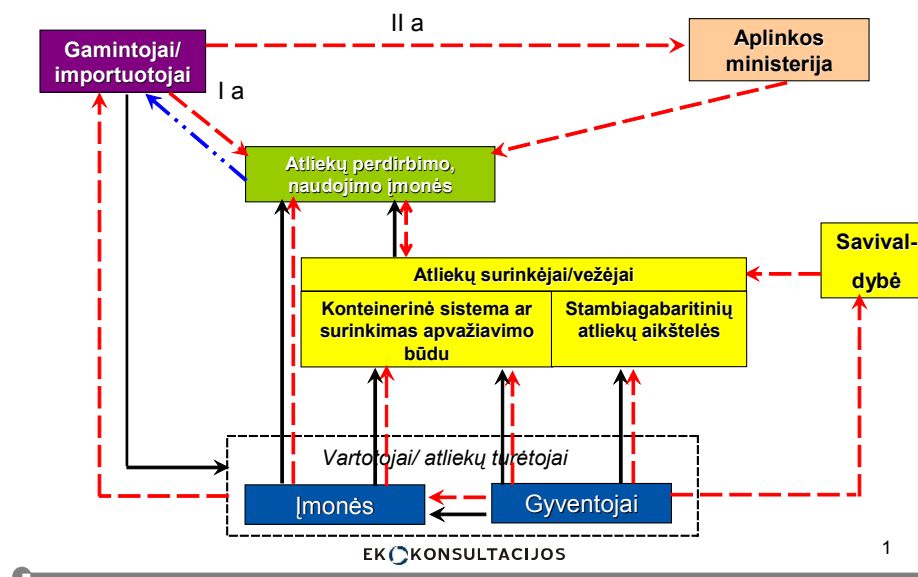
II a

Gamintojai/ importuotojai

Aplinkos ministerija

I a

Atliekų perdirbimo, naudojimo įmonės

Savivaldybė

Atliekų surinkėjai/vežėjai

Konteinerinė sistema ar surinkimas apvažiavimo būdu

Stambiagabaritinių atliekų aikštelės

Vartotojai/ atliekų turėtojai

Įmonės

Gyventojai

EKOKONSULTACIJOS

1